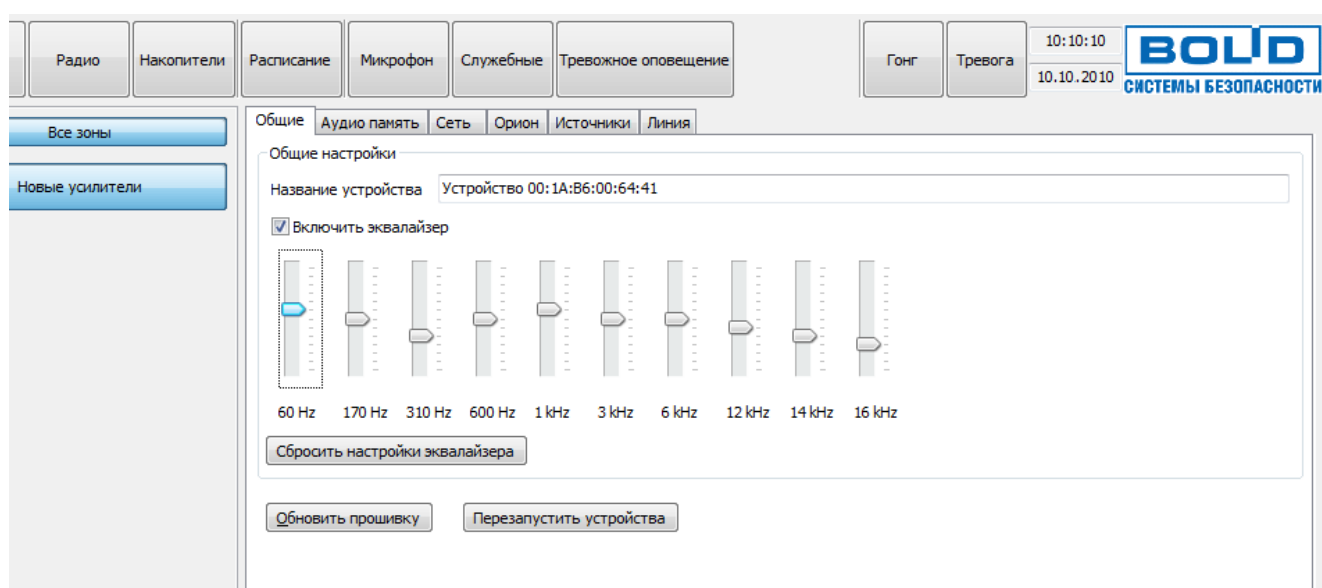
Радио | Накопители | Расписание | Микрофон | Служебные | Тревожное оповещение | Гонг | Тревога | 10:10:10 | 10.10.2010

BOLID
СИСТЕМЫ БЕЗОПАСНОСТИ

Все зоны
Новые усилители

Общие | Аудио память | Сеть | Орион | Источники | Линия

Общие настройки

Название устройства: Устройство 00:1A:B6:00:64:41

Включить эквалайзер

60 Hz | 170 Hz | 310 Hz | 600 Hz | 1 kHz | 3 kHz | 6 kHz | 12 kHz | 14 kHz | 16 kHz

Сбросить настройки эквалайзера

Обновить прошивку
Перезапустить устройства